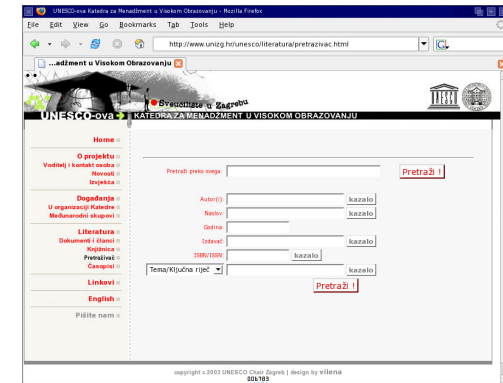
UNESCO-ova Katedra za Menadžment u Visokom Obrazovanju - Mozilla Firefox

File Edit View Go Bookmarks Tab Tools Help

http://www.unizg.hr/unesco/literatura/pretrazivac.html

...adžment u Visokom Obrazovanju

Sveučilište u Zagrebu

UNESCO-ova KATEDRA ZA MENADŽMENT U VISOKOM OBRAZOVANJU

Home

O projektu
Voditelj i kontakt osoba
Novosti
Izvješća

Događanja
U organizaciji Katedre
Međunarodni skupovi

Literatura
Dokumenti i članci
Knjižnica
Pretraživač
Časopisi

Linkovi

English

Pišite nam

Pretraži preko svega: Pretraži !

Autor(i): kazalo
Naslov: kazalo
Godina:
Izdavač: kazalo
ISBN/ISSN: kazalo
Tema/Ključna riječ kazalo

Pretraži !

copyright c 2003 UNESCO Chair Zagreb | design by vilena
006193